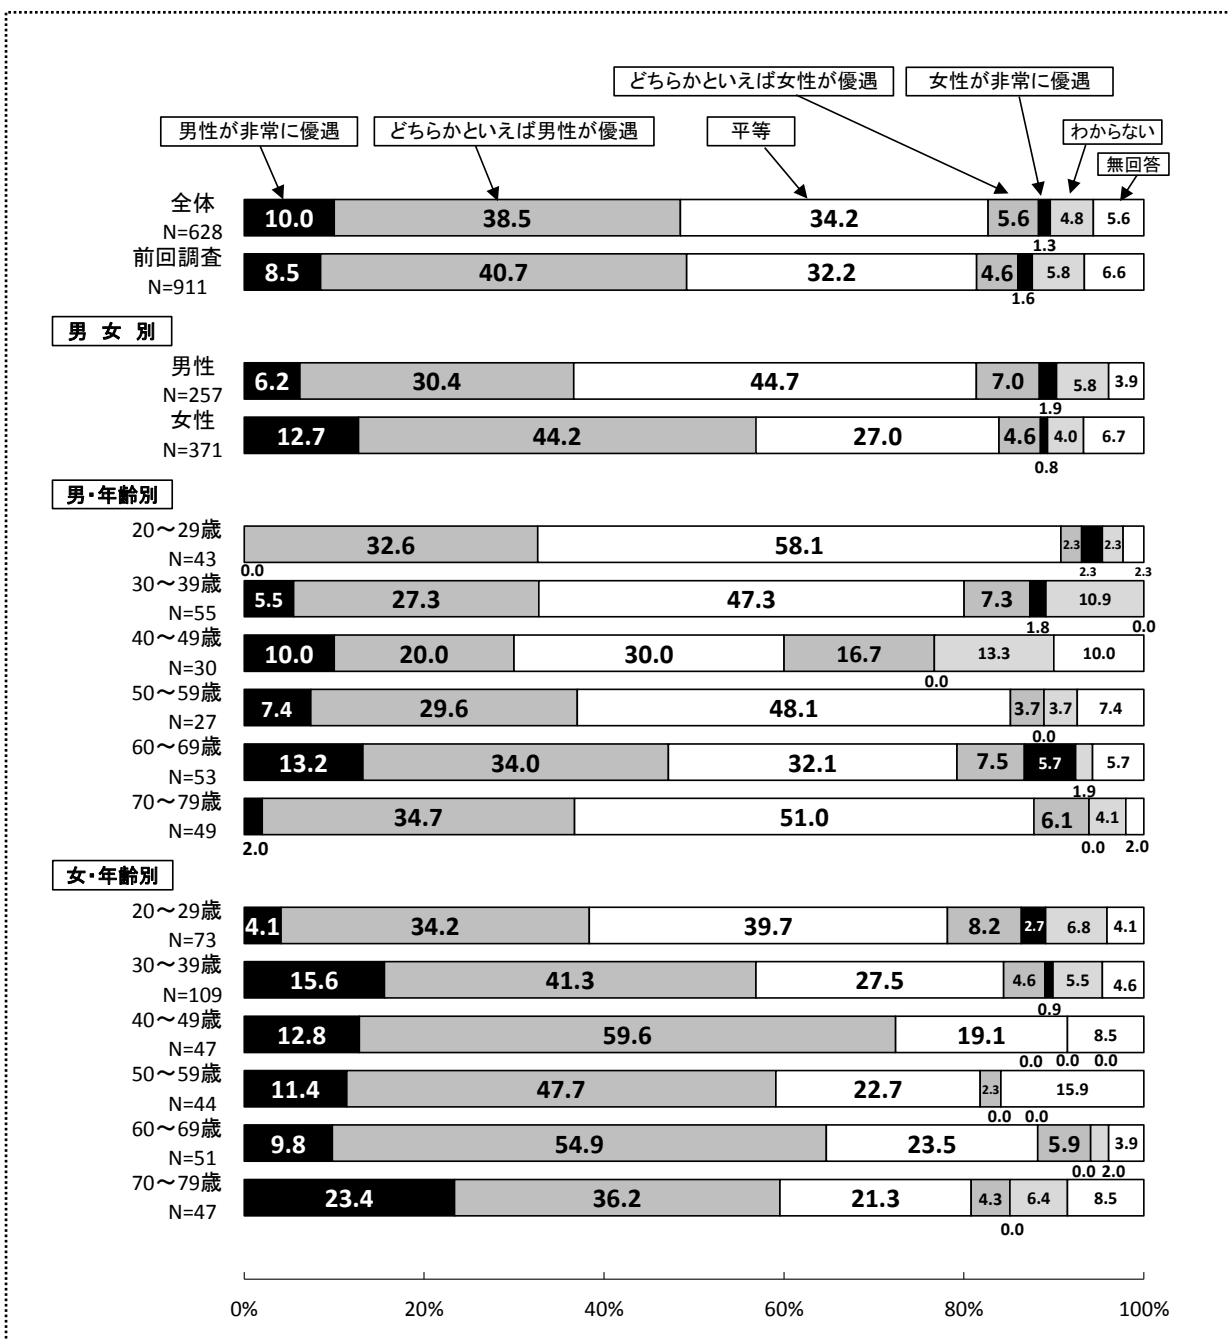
どちらかといえば女性が優遇
女性が非常に優遇
男性が非常に優遇
どちらかといえば男性が優遇
平等
わからない
無回答

全体
N=628
10.0 38.5 34.2 5.6 4.8 5.6
1.3

前回調査
N=911
8.5 40.7 32.2 4.6 5.8 6.6
1.6

男 女 別

男性
N=257
6.2 30.4 44.7 7.0 5.8 3.9
1.9

女性
N=371
12.7 44.2 27.0 4.6 4.0 6.7
0.8

男・年齢別

20〜29歳
N=43
32.6 58.1 2.3 2.3
0.0 2.3 2.3

30〜39歳
N=55
5.5 27.3 47.3 7.3 10.9
1.8 0.0

40〜49歳
N=30
10.0 20.0 30.0 16.7 13.3 10.0
0.0

50〜59歳
N=27
7.4 29.6 48.1 3.7 3.7 7.4
0.0

60〜69歳
N=53
13.2 34.0 32.1 7.5 5.7 5.7
1.9

70〜79歳
N=49
34.7 51.0 6.1 4.1
2.0 0.0 2.0

女・年齢別

20〜29歳
N=73
4.1 34.2 39.7 8.2 2.7 6.8 4.1

30〜39歳
N=109
15.6 41.3 27.5 4.6 5.5 4.6
0.9

40〜49歳
N=47
12.8 59.6 19.1 8.5
0.0 0.0 0.0

50〜59歳
N=44
11.4 47.7 22.7 2.3 15.9
0.0 0.0

60〜69歳
N=51
9.8 54.9 23.5 5.9 3.9
0.0 2.0

70〜79歳
N=47
23.4 36.2 21.3 4.3 6.4 8.5
0.0

0% 20% 40% 60% 80% 100%